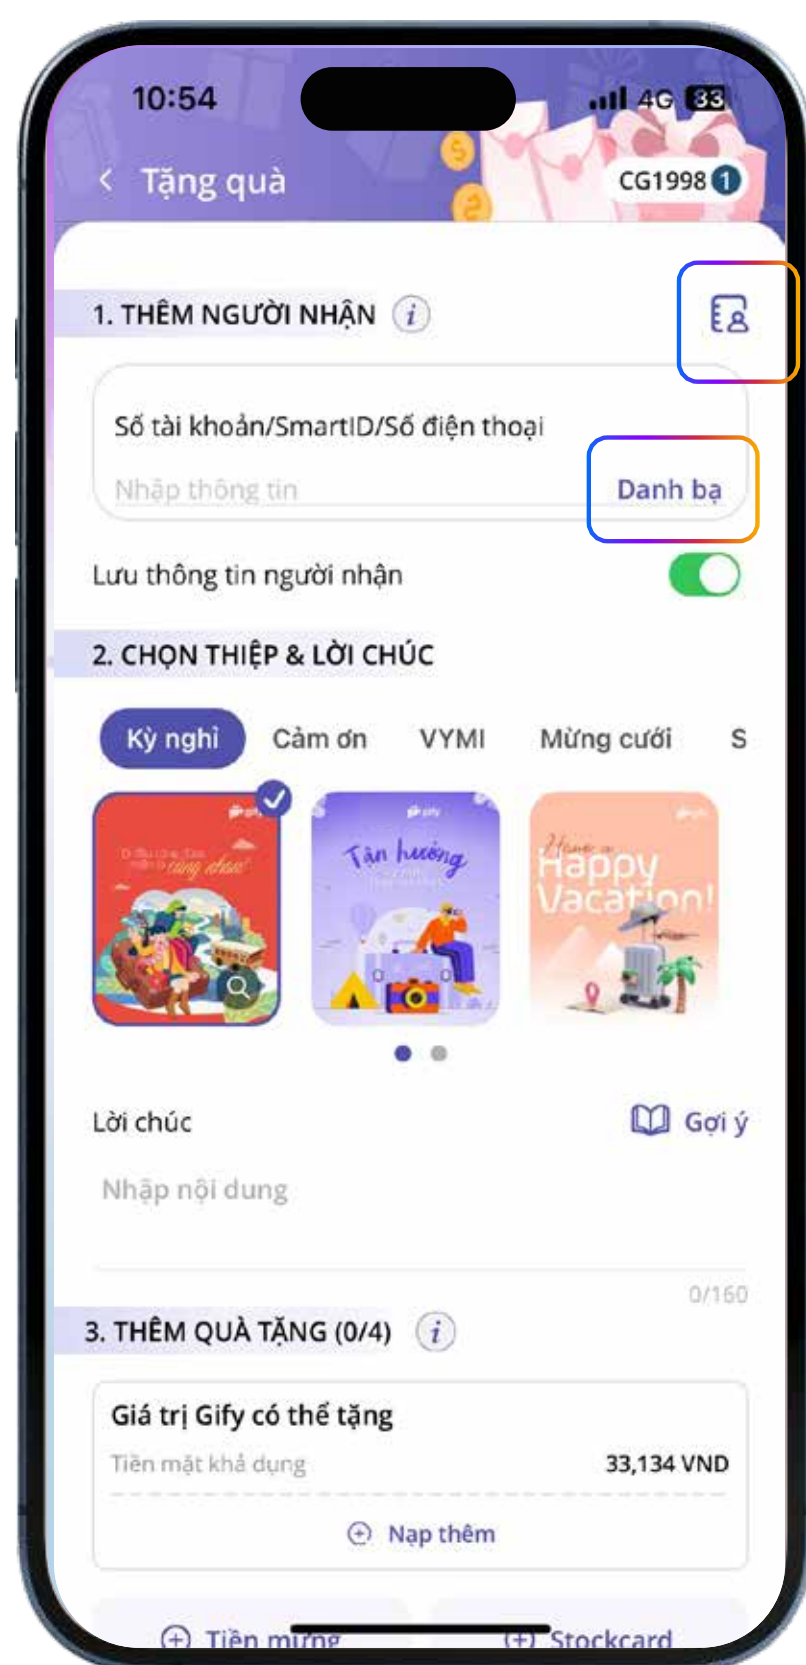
10:54

4G 33

Tặng quà

CG1998 1

1. THÊM NGƯỜI NHẬN

Số tài khoản/SmartID/Số điện thoại

Nhập thông tin

Danh bạ

Lưu thông tin người nhận

2. CHỌN THIỆP & LỜI CHÚC

Kỳ nghỉ

Cảm ơn

VYMI

Mừng cưới

S

Tận hưởng

Happy Vacation!

Lời chúc

Gợi ý

Nhập nội dung

0/160

3. THÊM QUÀ TẶNG (0/4)

Giá trị Gify có thể tặng

Tiền mặt khả dụng

33,134 VND

Nạp thêm

Tiền mừng

Stockcard